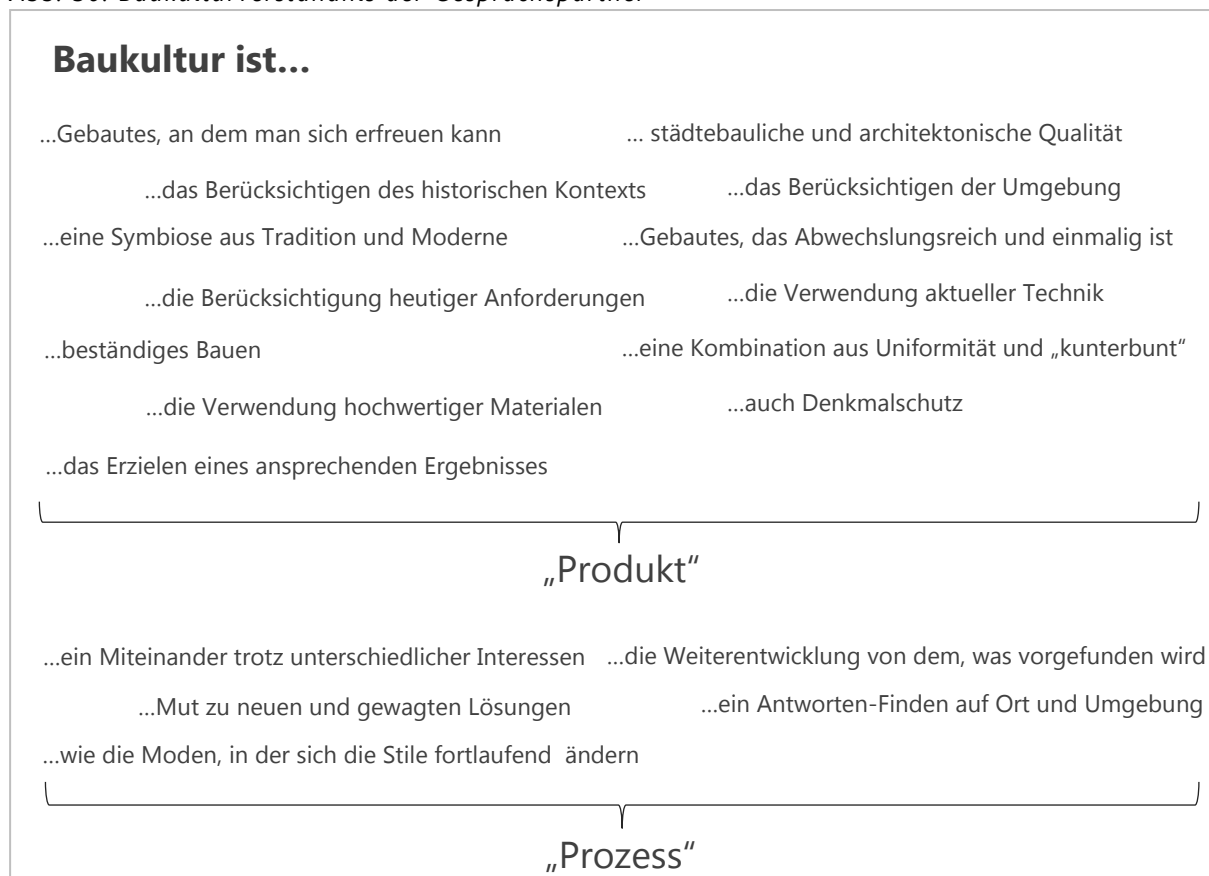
Abb. 30: Baukulturverständnis der Gesprächspartner

Baukultur ist...

...Gebautes, an dem man sich erfreuen kann

... städtebauliche und architektonische Qualität

...das Berücksichtigen des historischen Kontexts

...das Berücksichtigen der Umgebung

...eine Symbiose aus Tradition und Moderne

...Gebautes, das Abwechslungsreich und einmalig ist

...die Berücksichtigung heutiger Anforderungen

...die Verwendung aktueller Technik

...beständiges Bauen

...eine Kombination aus Uniformität und „kunterbunt"

...die Verwendung hochwertiger Materialen

...auch Denkmalschutz

...das Erzielen eines ansprechenden Ergebnisses

„Produkt"

...ein Miteinander trotz unterschiedlicher Interessen

...die Weiterentwicklung von dem, was vorgefunden wird

...Mut zu neuen und gewagten Lösungen

...ein Antworten-Finden auf Ort und Umgebung

...wie die Moden, in der sich die Stile fortlaufend ändern

„Prozess"